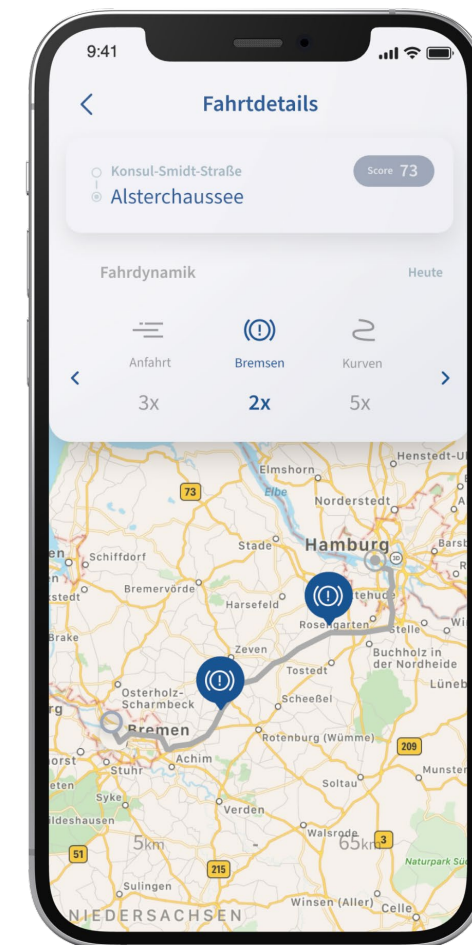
9:41

Fahrtdetails

Konsul-Smidt-Straße
Alsterchaussee

Score 73

Fahrdynamik

Heute

Anfahrt
3x

Bremsen
2x

Kurven
5x

Elmshorn
73
Elbe
Norderstedt
Henstedt-Ul
Stade
Hamburg
Schiffdorf
Bremervörde
Harsefeld
Buxtehude
Rosengarten
Stelle
Brake
Zeven
Buchholz in der Nordheide
Tostedt
Osterholz-Scharmbeck
Lünebu
Scheeßel
Bremen
Achim
Rotenburg (Wümme)
209
Stuhr
Munster
Syke
Soltau
Verden
Walsrode
5km
65km
3
51
215
Naturpark Sü
Sulingen
Winsen (Aller)
Celle
NIEDERSACHSEN